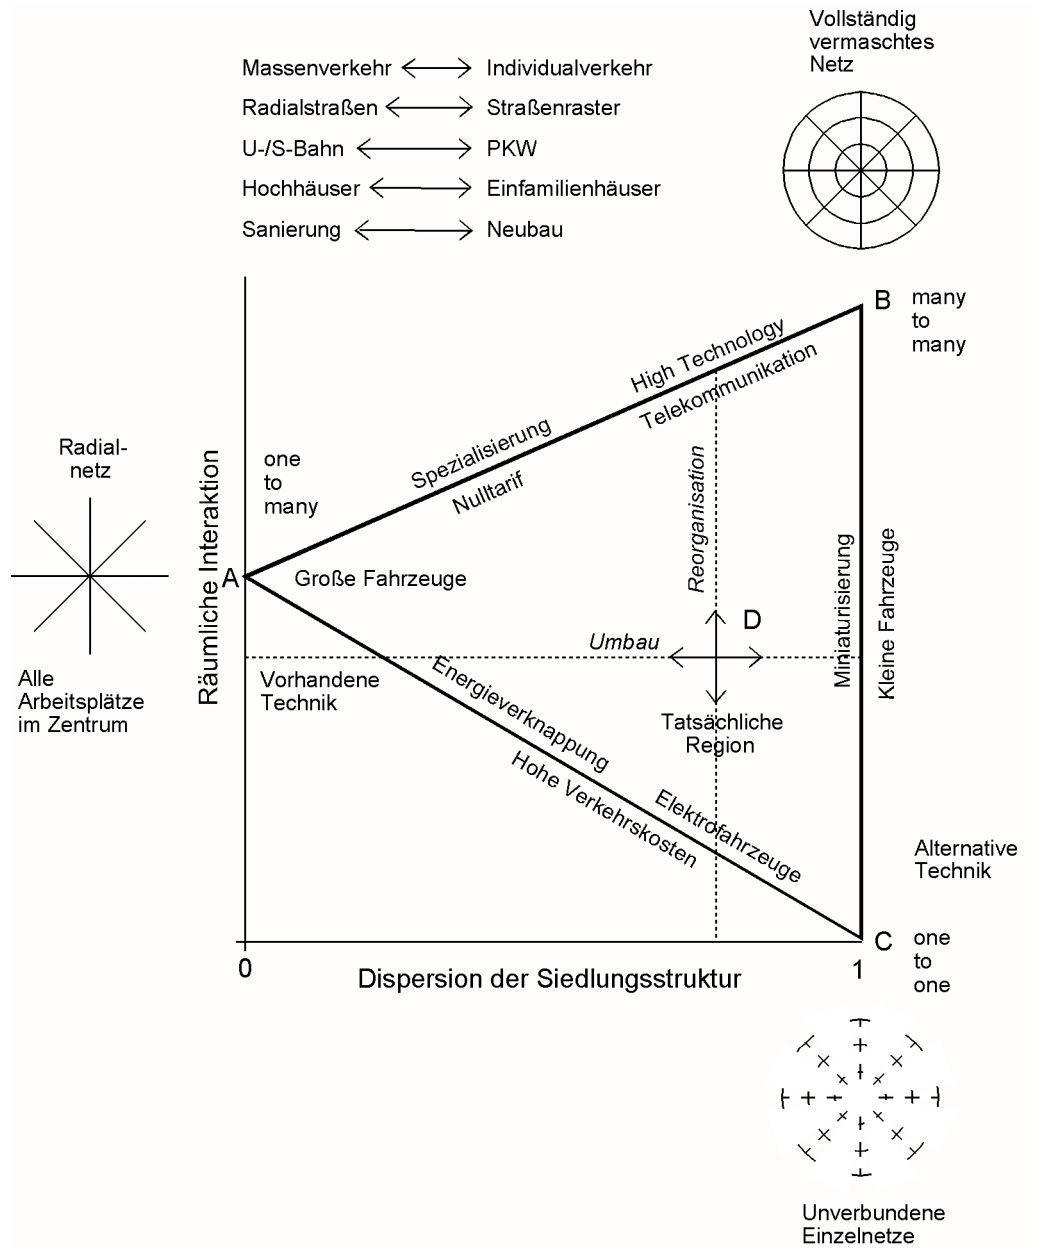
Massenverkehr ⟷ Individualverkehr
Radialstraßen ⟷ Straßenraster
U-/S-Bahn ⟷ PKW
Hochhäuser ⟷ Einfamilienhäuser
Sanierung ⟷ Neubau

Vollständig vermaschtes Netz

B many to many

High Technology
Telekommunikation
Spezialisierung
Nulltarif

Radialnetz

one to many

Räumliche Interaktion

A Große Fahrzeuge

Alle Arbeitsplätze im Zentrum

Reorganisation
D
Umbau
Miniaturisierung
Kleine Fahrzeuge

Vorhandene Technik
Energieverknappung
Hohe Verkehrskosten
Elektrofahrzeuge
Tatsächliche Region

Alternative Technik

0
Dispersion der Siedlungsstruktur
1
C one to one

Unverbundene Einzelnetze